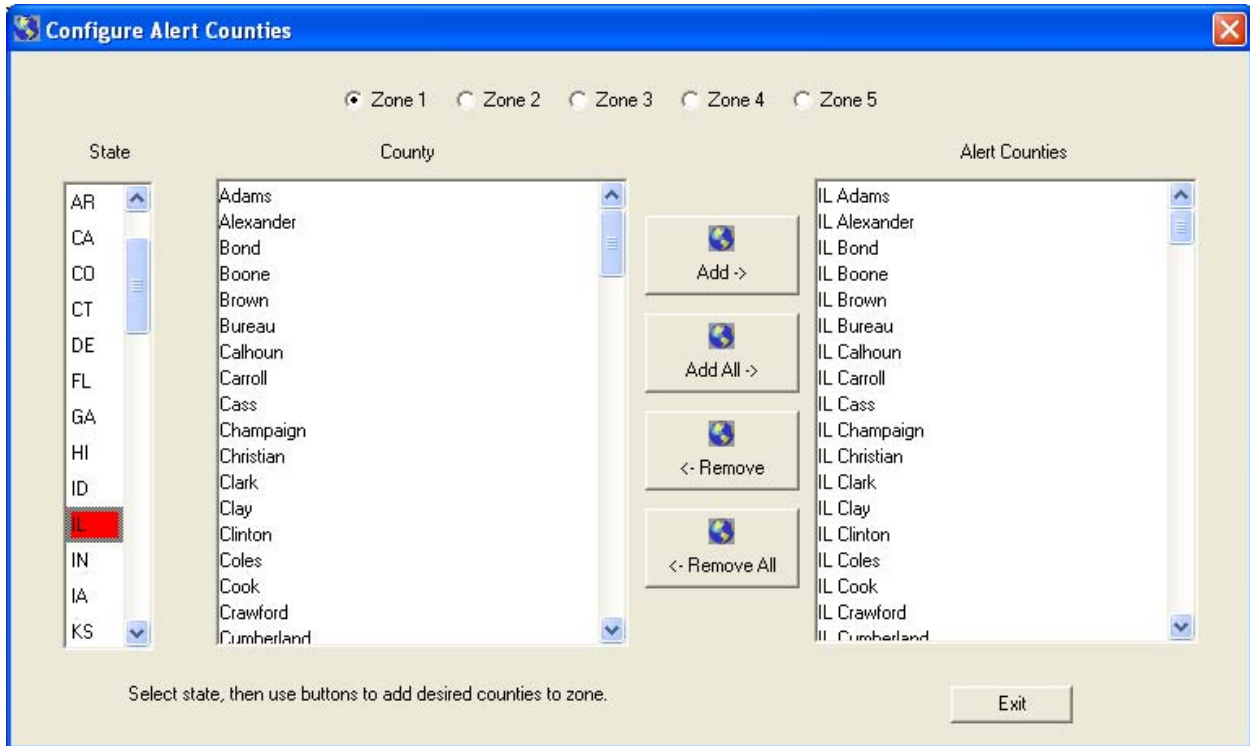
Configure Alert Counties

Zone 1 Zone 2 Zone 3 Zone 4 Zone 5

State

AR
CA
CO
CT
DE
FL
GA
HI
ID
IL
IN
IA
KS

County

Adams
Alexander
Bond
Boone
Brown
Bureau
Calhoun
Carroll
Cass
Champaign
Christian
Clark
Clay
Clinton
Coles
Cook
Crawford
Cumberland

Add ->

Add All ->

<- Remove

<- Remove All

Alert Counties

IL Adams
IL Alexander
IL Bond
IL Boone
IL Brown
IL Bureau
IL Calhoun
IL Carroll
IL Cass
IL Champaign
IL Christian
IL Clark
IL Clay
IL Clinton
IL Coles
IL Cook
IL Crawford
IL Cumberland

Select state, then use buttons to add desired counties to zone.

Exit